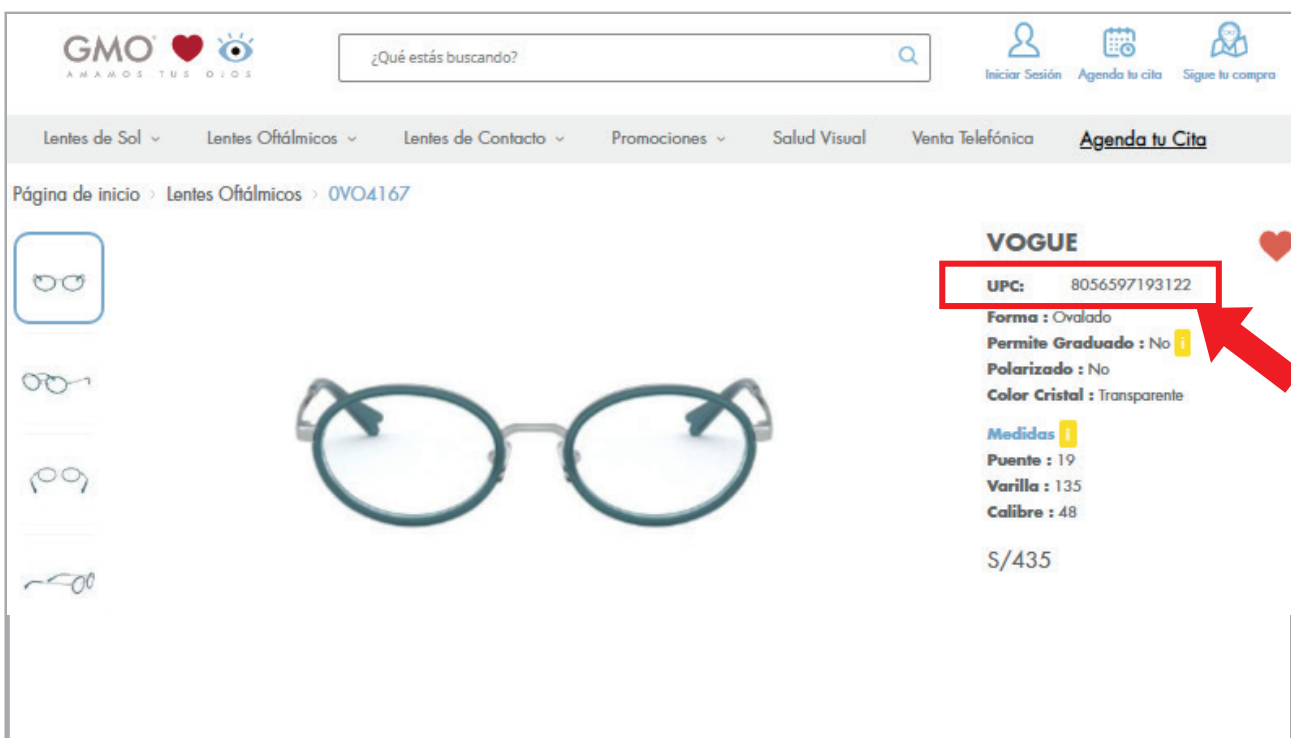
GMO AMAMOS TUS OJOS

¿Qué estás buscando?

Iniciar Sesión Agenda tu cita Sigue tu compra

Lentes de Sol Lentes Oftálmicos Lentes de Contacto Promociones Salud Visual Venta Telefónica Agenda tu Cita

Página de inicio › Lentes Oftálmicos › 0VO4167

VOGUE

UPC: 8056597193122

Forma : Ovalado

Permite Graduado : No i

Polarizado : No

Color Cristal : Transparente

Medidas i

Puente : 19

Varilla : 135

Calibre : 48

S/435